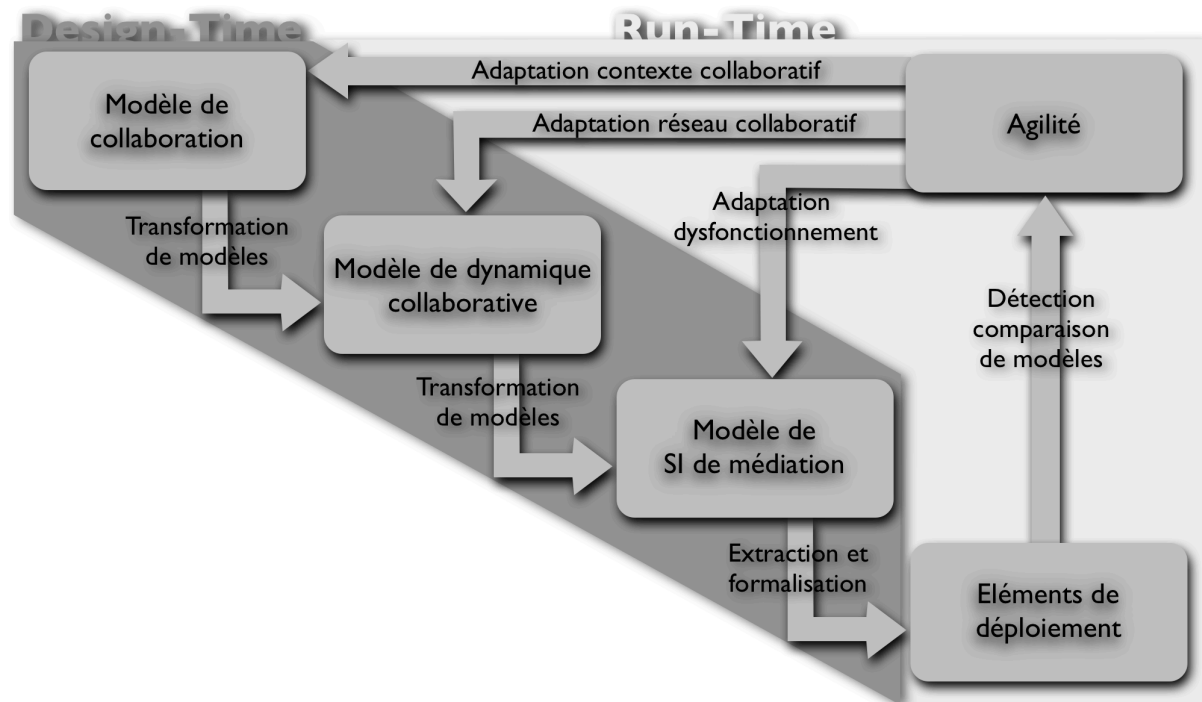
Design-Time

Run-Time

Modèle de collaboration

Adaptation contexte collaboratif

Adaptation réseau collaboratif

Agilité

Transformation de modèles

Modèle de dynamique collaborative

Adaptation dysfonctionnement

Détection comparaison de modèles

Transformation de modèles

Modèle de SI de médiation

Extraction et formalisation

Eléments de déploiement